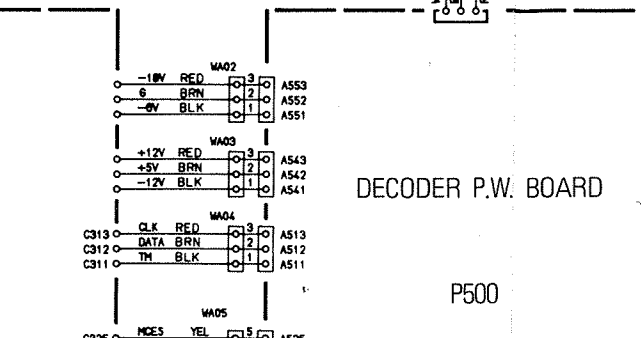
WA02
-18V RED 3 A553
G BRN 2 A552
-6V BLK 1 A551

WA03
+12V RED 3 A543
+5V BRN 2 A542
-12V BLK 1 A541

WA04
C313 CLK RED 3 A513
C312 DATA BRN 2 A512
C311 TM BLK 1 A511

WA05
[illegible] MCES YEL 5 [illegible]

DECODER P.W. BOARD

P500